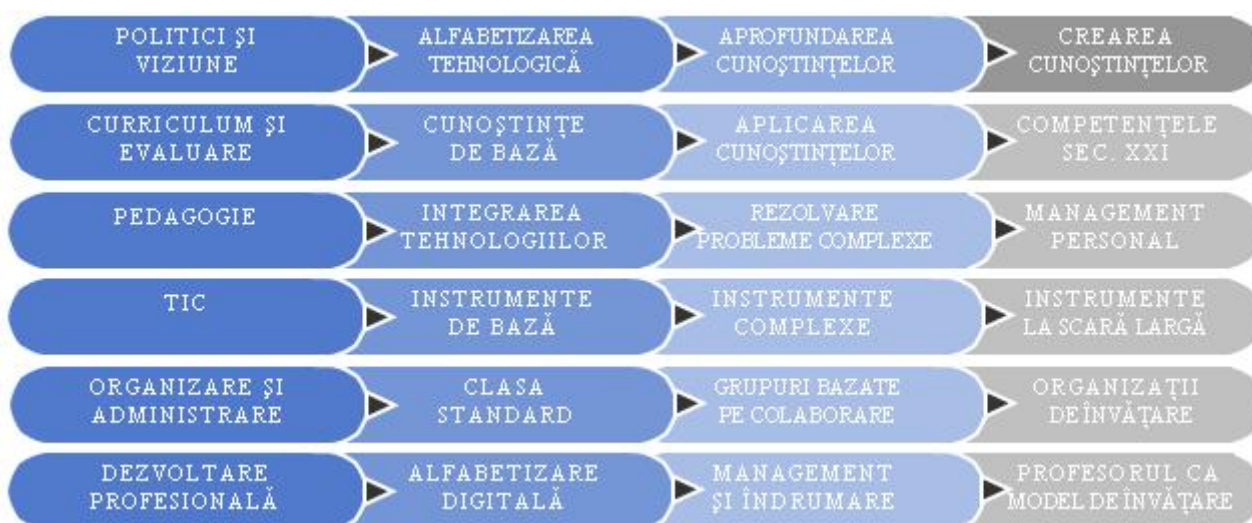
| | | | |
|---|---|---|---|
| POLITICI ŞI VIZIUNE | ALFABETIZAREA TEHNOLOGICĂ | APROFUNDAREA CUNOŞTINŢELOR | CREAREA CUNOŞTINŢELOR |
| CURRICULUM ŞI EVALUARE | CUNOŞTINŢE DE BAZĂ | APLICAREA CUNOŞTINŢELOR | COMPETENŢELE SEC. XXI |
| PEDAGOGIE | INTEGRAREA TEHNOLOGIILOR | REZOLVARE PROBLEME COMPLEXE | MANAGEMENT PERSONAL |
| TIC | INSTRUMENTE DE BAZĂ | INSTRUMENTE COMPLEXE | INSTRUMENTE LA SCARĂ LARGĂ |
| ORGANIZARE ŞI ADMINISTRARE | CLASA STANDARD | GRUPURI BAZATE PE COLABORARE | ORGANIZAŢII DE ÎNVĂŢARE |
| DEZVOLTARE PROFESIONALĂ | ALFABETIZARE DIGITALĂ | MANAGEMENT ŞI ÎNDRUMARE | PROFESORUL CA MODEL DE ÎNVĂŢARE |